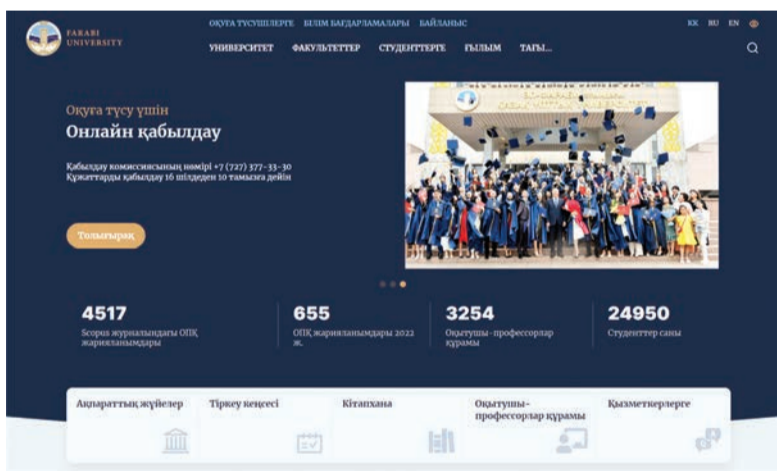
FARABI UNIVERSITY

ОҚУҒА ТҮСУШІЛЕРГЕ БІЛІМ БАҒДАРЛАМАЛАРЫ БАЙЛАНЫС

KK RU EN

УНИВЕРСИТЕТ ФАКУЛЬТЕТТЕР СТУДЕНТТЕРГЕ ҒЫЛЫМ ТАҒЫ...

Оқуға түсу үшін

Онлайн қабылдау

Қабылдау комиссиясының нөмірі +7 (727) 377-33-30
Құжаттарды қабылдау 16 шілдеден 10 тамызға дейін

Толығырақ

4517
Scopus журналындағы ОПҚ жарияланымдары

655
ОПҚ жарияланымдары 2022 ж.

3254
Оқытушы-профессорлар құрамы

24950
Студенттер саны

Ақпараттық жүйелер

Тіркеу кеңсесі

Кітапхана

Оқытушы-профессорлар құрамы

Қызметкерлерге